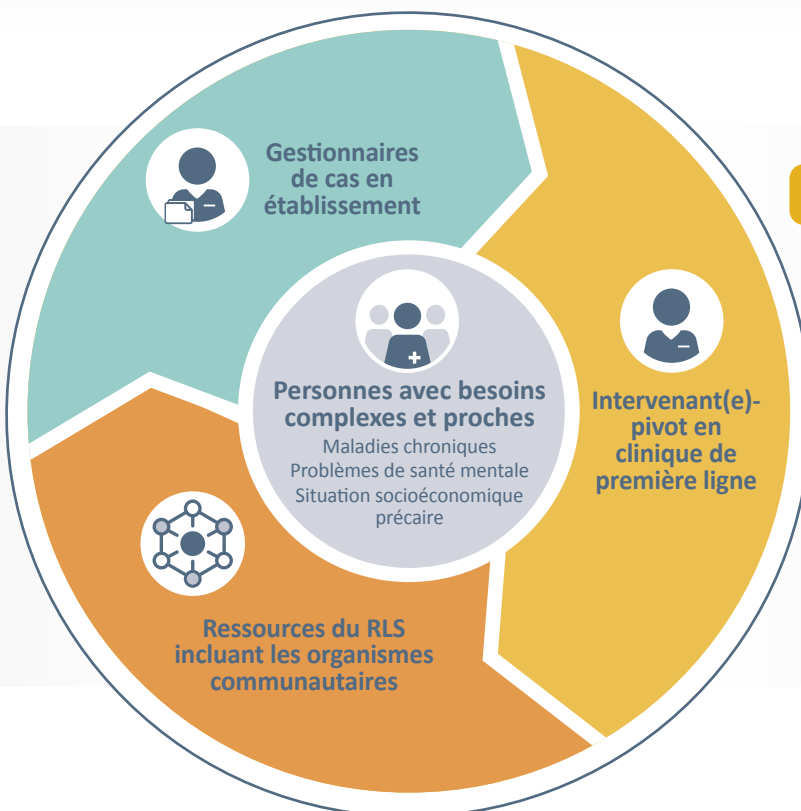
Gestionnaires de cas en établissement

Intervenant(e)-pivot en clinique de première ligne

Personnes avec besoins complexes et proches

Maladies chroniques
Problèmes de santé mentale
Situation socioéconomique précaire

Ressources du RLS incluant les organismes communautaires